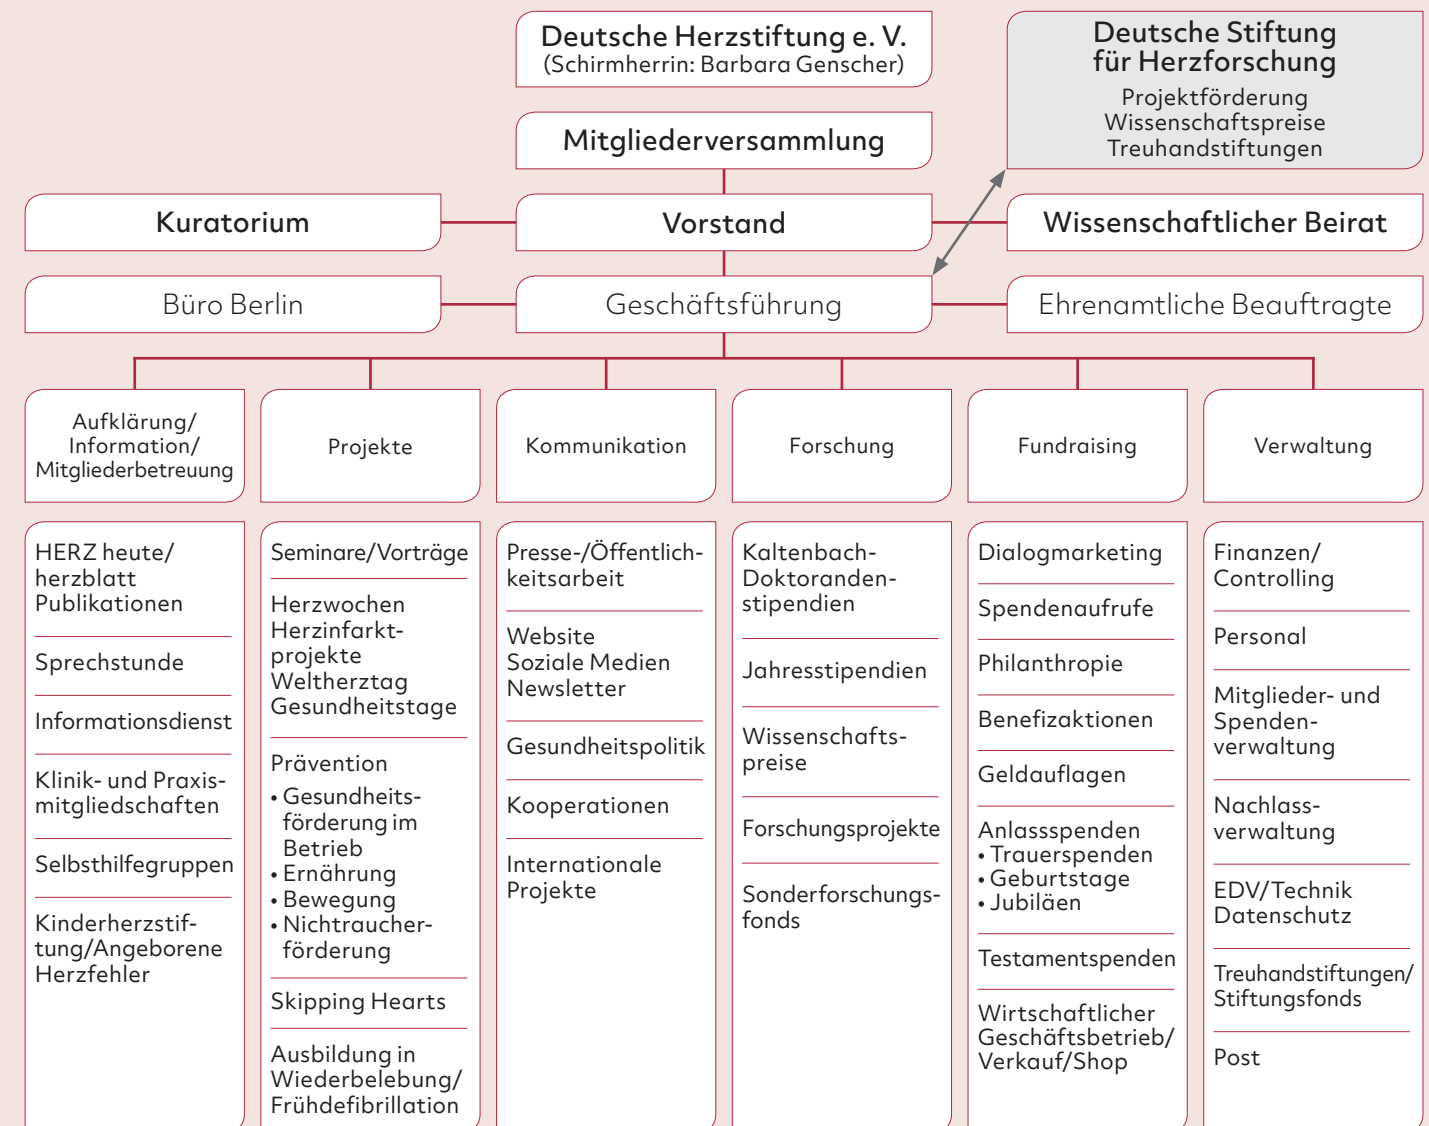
Deutsche Herzstiftung e. V.
(Schirmherrin: Barbara Genscher)

Deutsche Stiftung für Herzforschung
Projektförderung
Wissenschaftspreise
Treuhandstiftungen

Mitgliederversammlung

Kuratorium

Vorstand

Wissenschaftlicher Beirat

Büro Berlin

Geschäftsführung

Ehrenamtliche Beauftragte

Aufklärung/ Information/ Mitgliederbetreuung

HERZ heute/ herzblatt Publikationen

Sprechstunde

Informationsdienst

Klinik- und Praxismitgliedschaften

Selbsthilfegruppen

Kinderherzstiftung/Angeborene Herzfehler

Projekte

Seminare/Vorträge

Herzwochen
Herzinfarktprojekte
Weltherztag
Gesundheitstage

Prävention
• Gesundheitsförderung im Betrieb
• Ernährung
• Bewegung
• Nichtraucherförderung

Skipping Hearts

Ausbildung in Wiederbelebung/ Frühdefibrillation

Kommunikation

Presse-/Öffentlichkeitsarbeit

Website
Soziale Medien
Newsletter

Gesundheitspolitik

Kooperationen

Internationale Projekte

Forschung

Kaltenbach-Doktorandenstipendien

Jahresstipendien

Wissenschaftspreise

Forschungsprojekte

Sonderforschungsfonds

Fundraising

Dialogmarketing

Spendenaufrufe

Philanthropie

Benefizaktionen

Geldauflagen

Anlassspenden
• Trauerspenden
• Geburtstage
• Jubiläen

Testamentspenden

Wirtschaftlicher Geschäftsbetrieb/ Verkauf/Shop

Verwaltung

Finanzen/ Controlling

Personal

Mitglieder- und Spendenverwaltung

Nachlassverwaltung

EDV/Technik
Datenschutz

Treuhandstiftungen/ Stiftungsfonds

Post